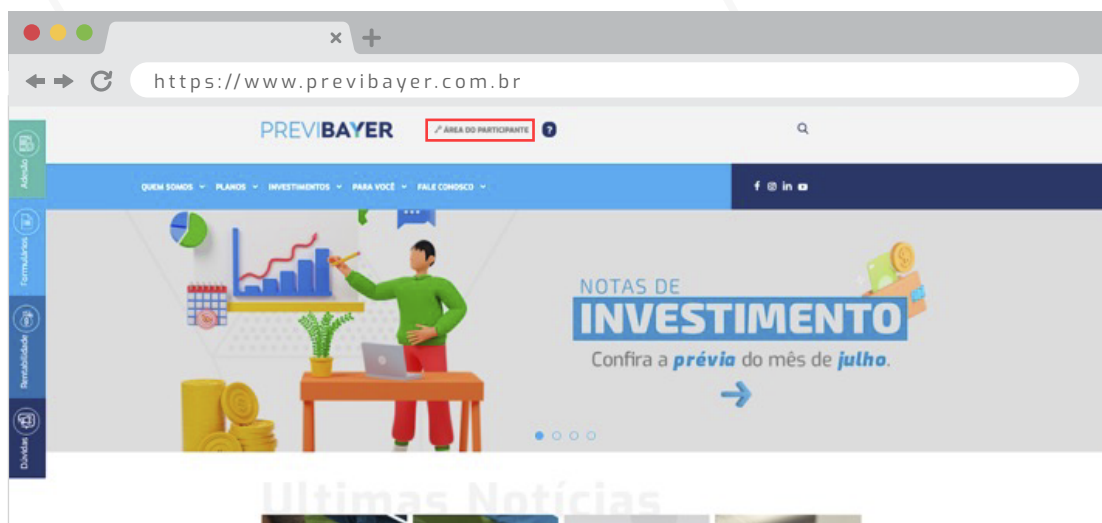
https://www.previbayer.com.br

PREVIBAYER

ÁREA DO PARTICIPANTE

?

Atendo

Formulários

Rentabilidade

Dúvidas

QUEM SOMOS PLANOS INVESTIMENTOS PARA VOCÊ FALE CONOSCO

NOTAS DE
INVESTIMENTO
Confira a prévia do mês de julho.

Últimas Notícias